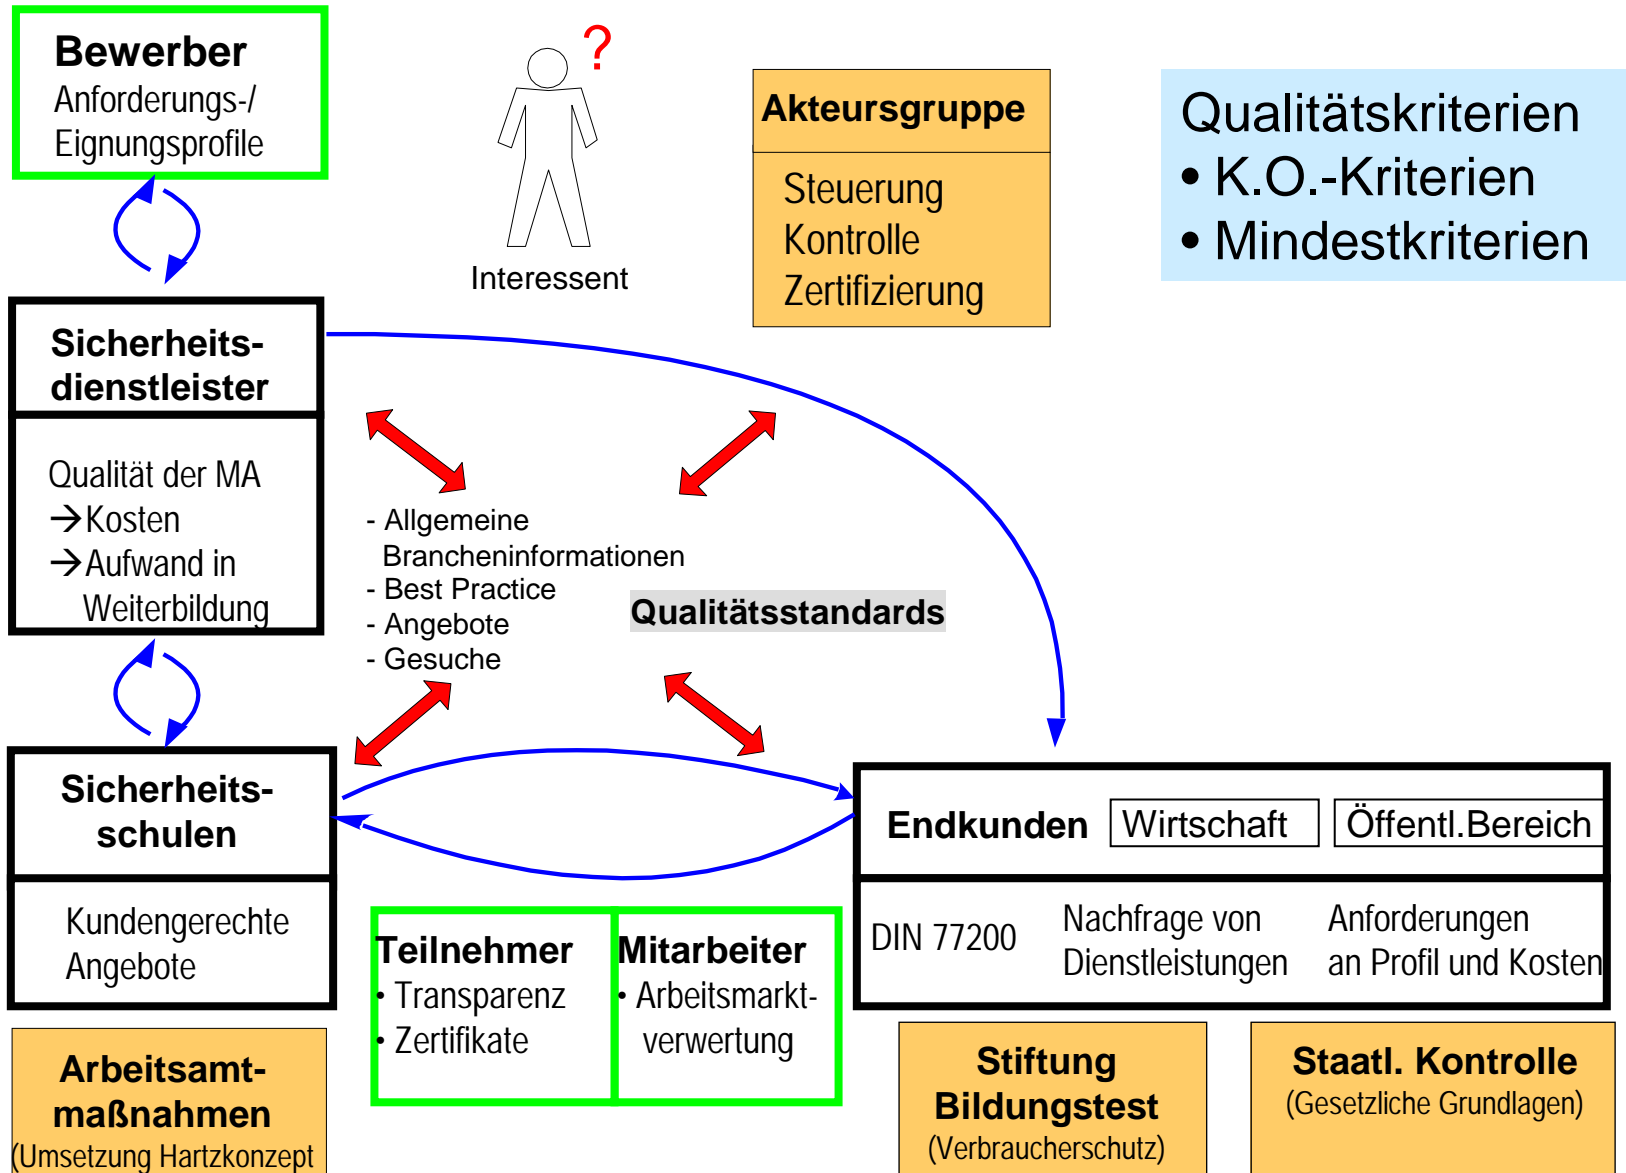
Bewerber
Anforderungs-/
Eignungsprofile

?
Interessent

Akteursgruppe
Steuerung
Kontrolle
Zertifizierung

Qualitätskriterien
• K.O.-Kriterien
• Mindestkriterien

Sicherheits-
dienstleister

Qualität der MA
→Kosten
→Aufwand in
Weiterbildung

- Allgemeine
Brancheninformationen
- Best Practice
- Angebote
- Gesuche

Qualitätsstandards

Sicherheits-
schulen

Kundengerechte
Angebote

Endkunden | Wirtschaft | Öffentl.Bereich

DIN 77200
Nachfrage von
Dienstleistungen
Anforderungen
an Profil und Kosten

Teilnehmer
• Transparenz
• Zertifikate

Mitarbeiter
• Arbeitsmarkt-
verwertung

Arbeitsamt-
maßnahmen
(Umsetzung Hartzkonzept

Stiftung
Bildungstest
(Verbraucherschutz)

Staatl. Kontrolle
(Gesetzliche Grundlagen)